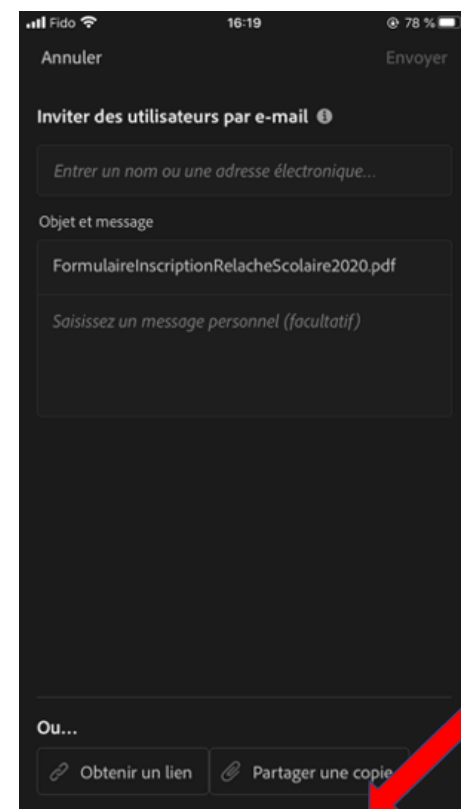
Fido 16:19 78 %

Annuler

Envoyer

Inviter des utilisateurs par e-mail

Entrer un nom ou une adresse électronique...

Objet et message

FormulaireInscriptionRelacheScolaire2020.pdf

Saisissez un message personnel (facultatif)

Ou...

Obtenir un lien

Partager une copie